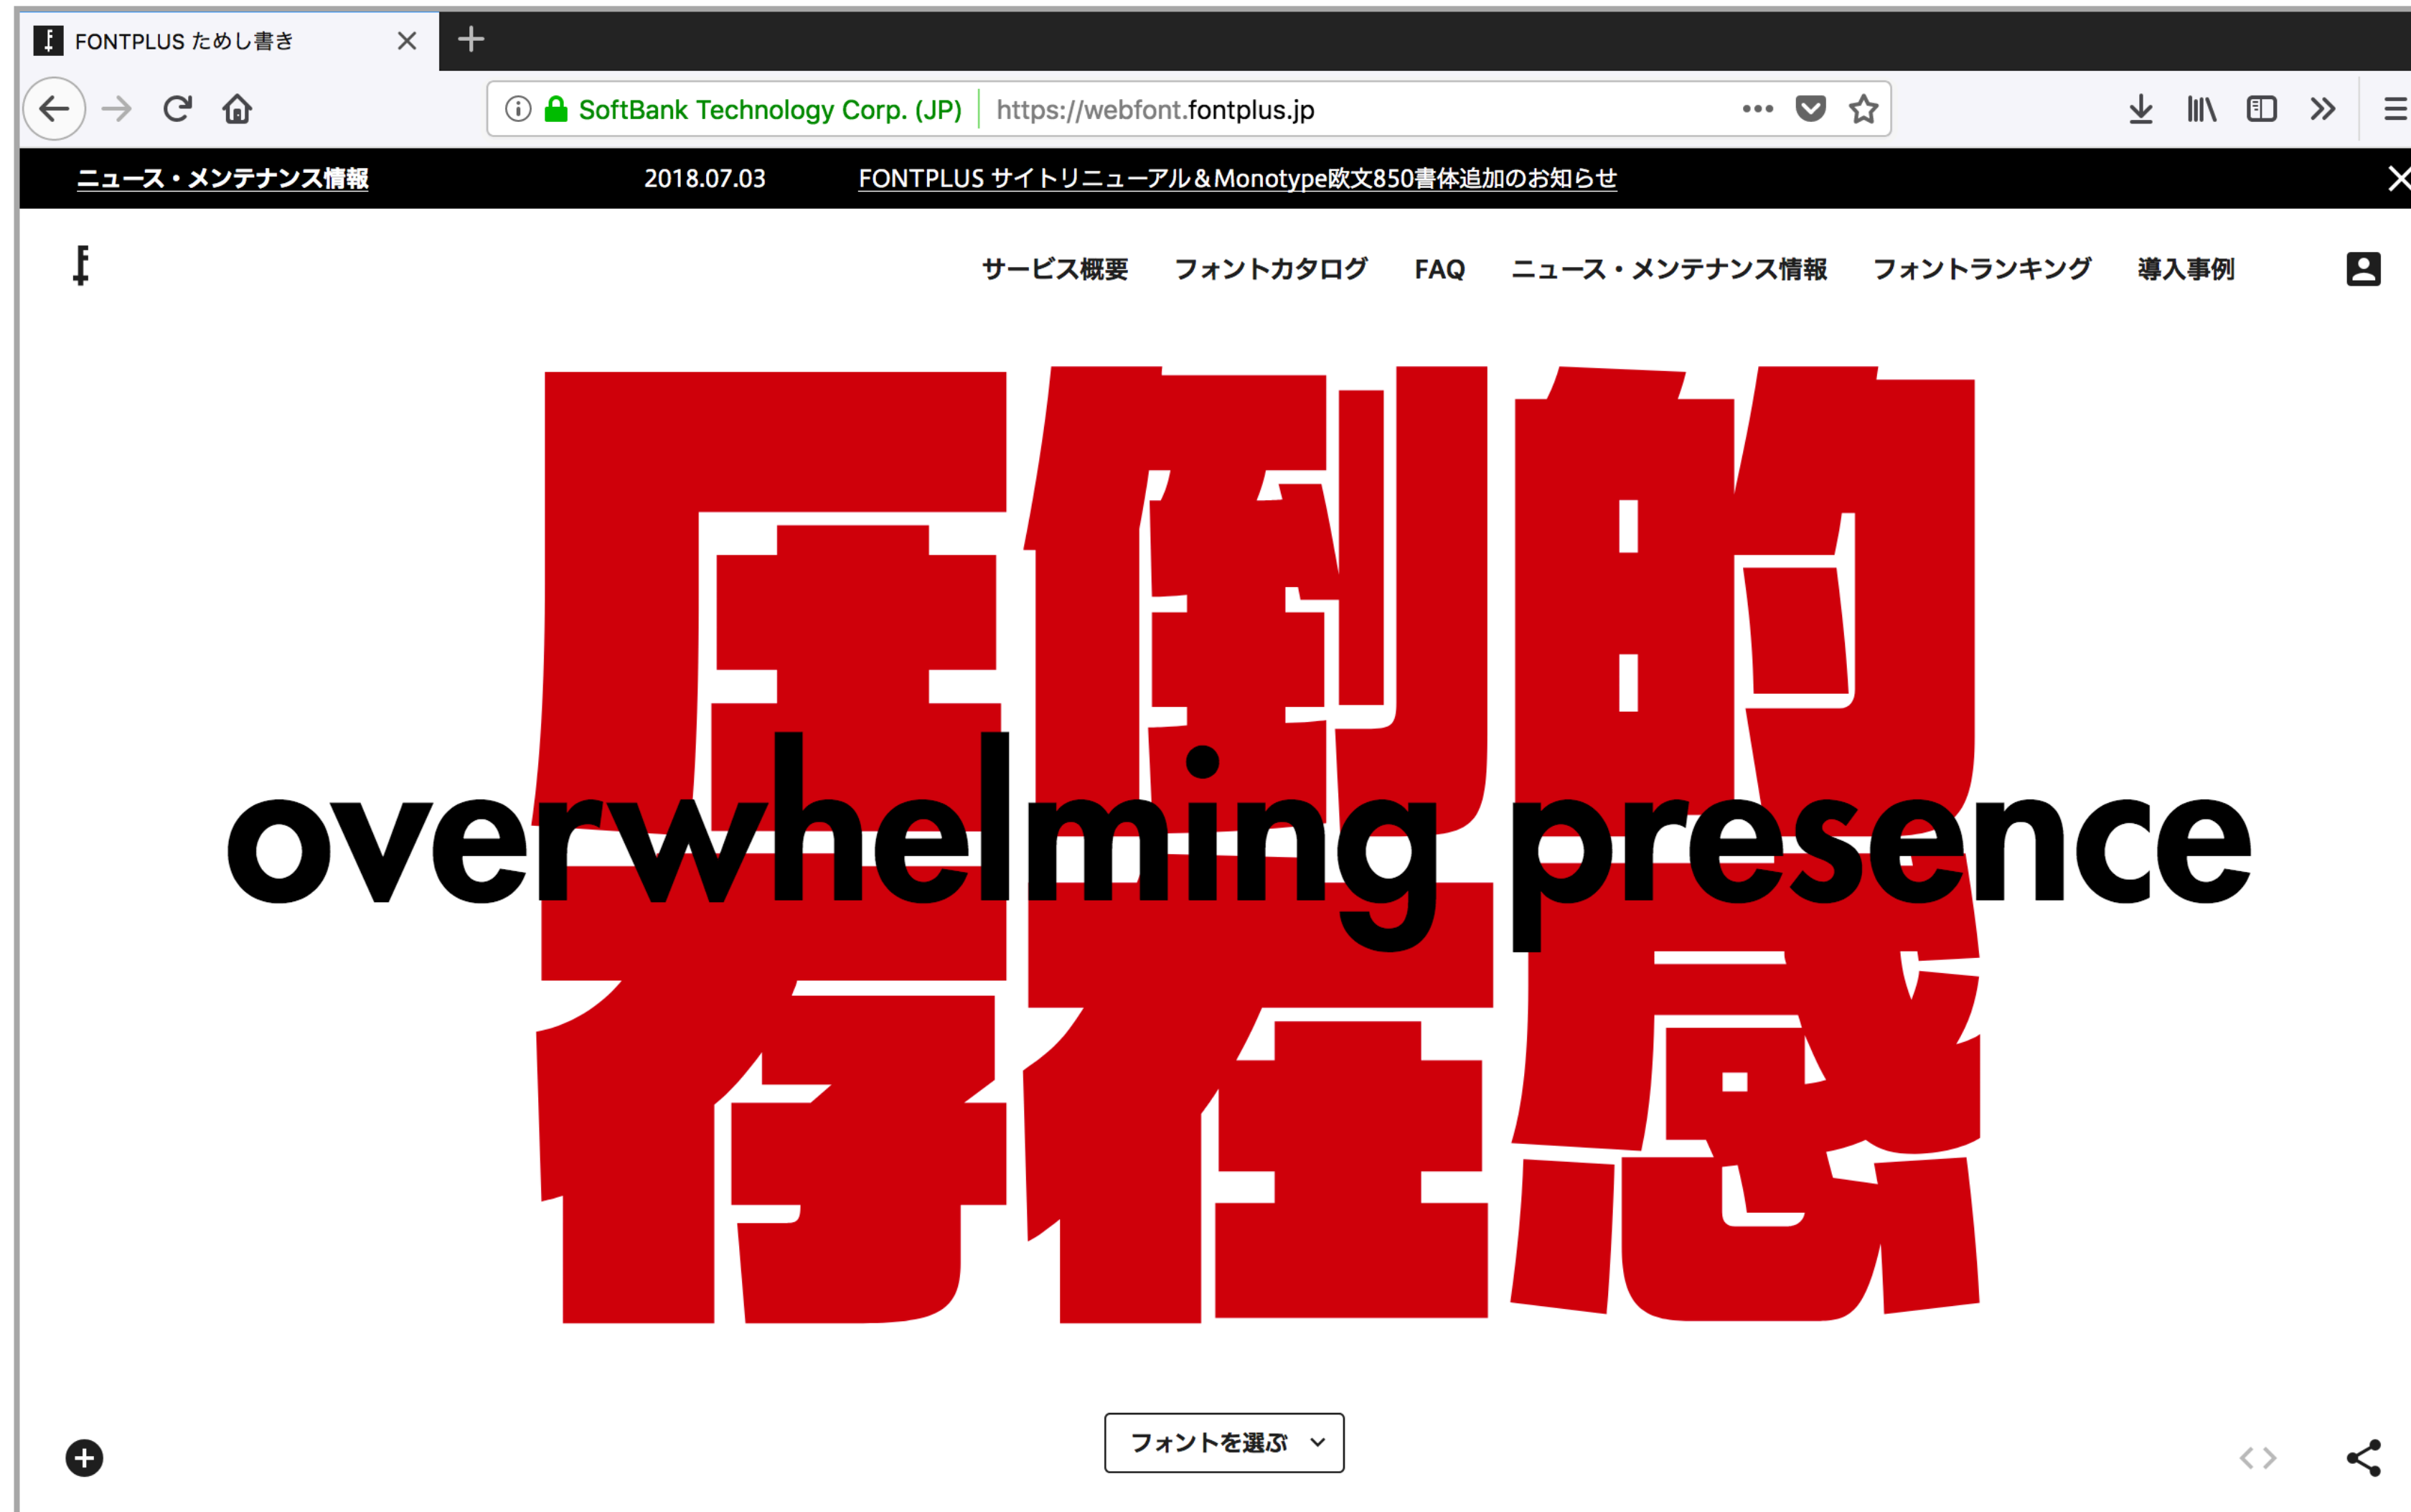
FONTPLUS ためし書き

SoftBank Technology Corp. (JP) https://webfont.fontplus.jp

ニュース・メンテナンス情報 2018.07.03 FONTPLUS サイトリニューアル＆Monotype欧文850書体追加のお知らせ

サービス概要 フォントカタログ FAQ ニュース・メンテナンス情報 フォントランキング 導入事例

圧倒的
存在感

overwhelming presence

フォントを選ぶ